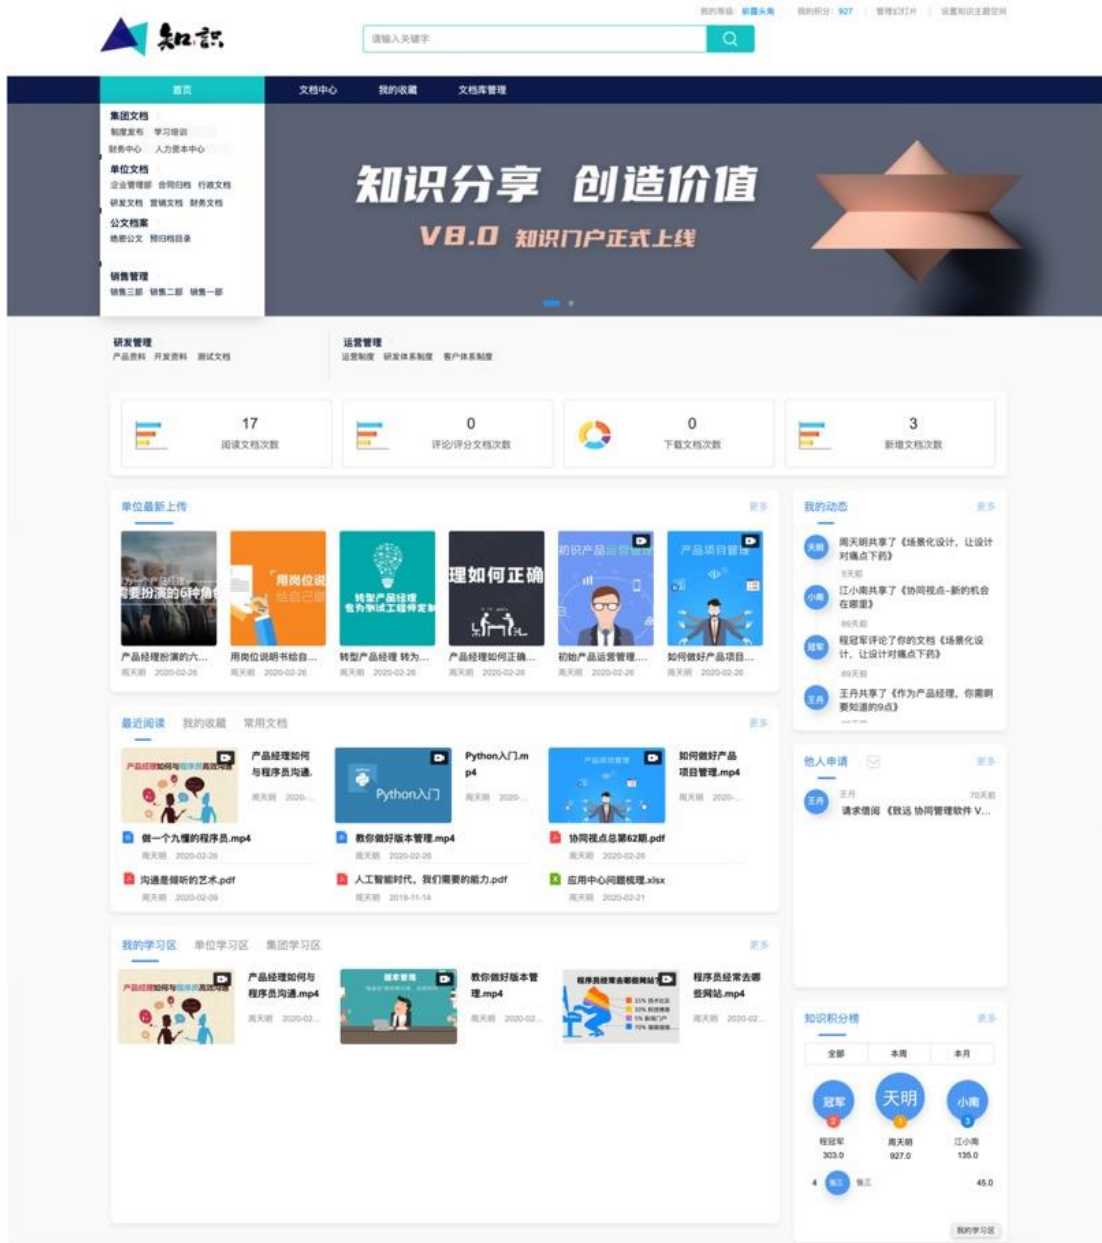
知識

我的等级：新晋头角　我的积分：927　管理幻灯片　设置知识主题空间

请输入关键字

首页　文档中心　我的收藏　文档库管理

集团文档
制度发布　学习培训
财务中心　人力资本中心
单位文档
企业管理部　合同归档　行政文档
研发文档　营销文档　财务文档
公文档案
绝密公文　预归档目录
销售管理
销售三部　销售二部　销售一部

知识分享　创造价值
V8.0　知识门户正式上线

研发管理
产品资料　开发资料　测试文档

运营管理
运营制度　研发体系制度　客户体系制度

17
阅读文档次数

0
评论/评分文档次数

0
下载文档次数

3
新增文档次数

单位最新上传　更多

产品经理扮演的六...
周天明　2020-02-26
用岗位说明书给自...
周天明　2020-02-26
转型产品经理 转为...
周天明　2020-02-26
产品经理如何正确...
周天明　2020-02-26
初始产品运营管理...
周天明　2020-02-26
如何做好产品项目...
周天明　2020-02-26

我的动态　更多
周天明共享了《场景化设计，让设计对痛点下药》
8天前
江小南共享了《协同视点-新的机会在哪里》
69天前
程冠军评论了你的文档《场景化设计，让设计对痛点下药》
69天前
王丹共享了《作为产品经理，你需要知道的9点》

最近阅读　我的收藏　常用文档　更多

产品经理如何与程序员沟通.
周天明　2020-...
Python入门.mp4
周天明　2020-...
如何做好产品项目管理.mp4
周天明　2020-...

做一个九懂的程序员.mp4
周天明　2020-02-26
教你做好版本管理.mp4
周天明　2020-02-26
协同视点总第62期.pdf
周天明　2020-02-26
沟通是倾听的艺术.pdf
周天明　2020-02-06
人工智能时代，我们需要的能力.pdf
周天明　2019-11-14
应用中心问题梳理.xlsx
周天明　2020-02-21

他人申请　更多
王丹　70天前
请求借阅《致远 协同管理软件 V...

我的学习区　单位学习区　集团学习区　更多

产品经理如何与程序员沟通.mp4
周天明　2020-02...
教你做好版本管理.mp4
周天明　2020-02...
程序员经常去哪些网站.mp4
周天明　2020-02...

知识积分榜　更多
全部　本周　本月
冠军　天明　小南
程冠军 303.0
周天明 927.0
江小南 135.0
4　张三　45.0

我的学习区